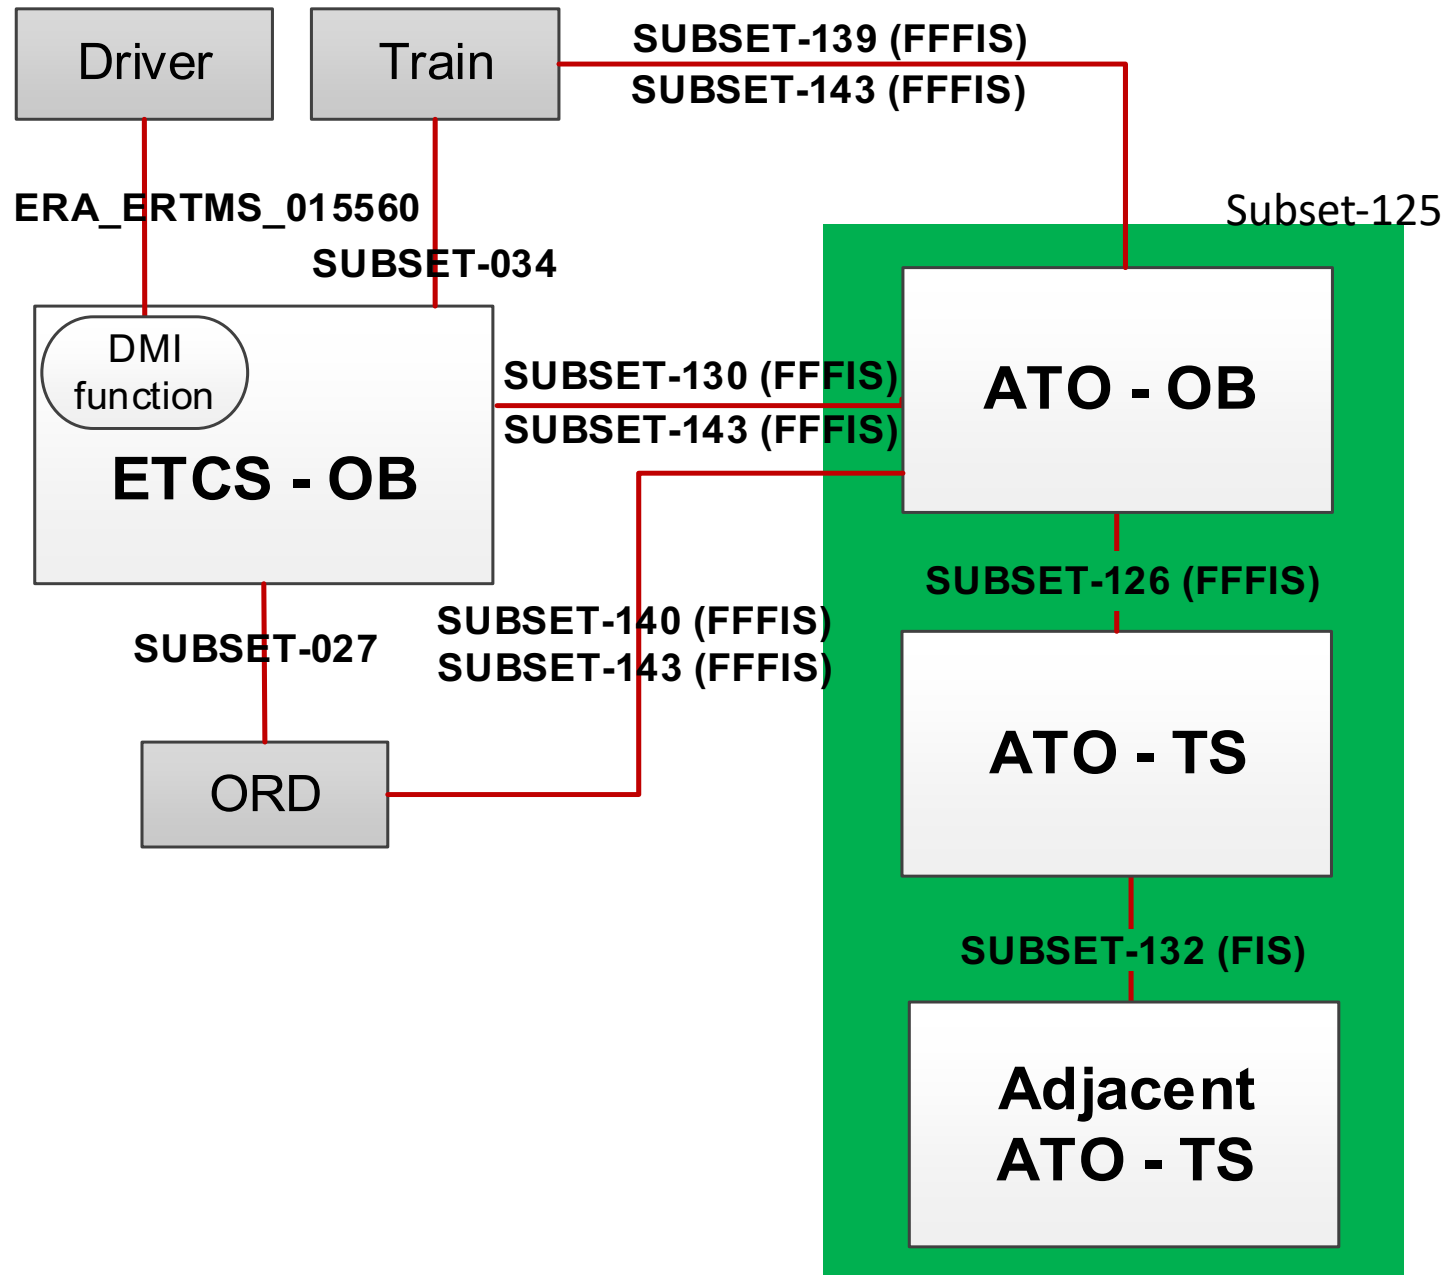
Driver

Train

SUBSET-139 (FFFIS)
SUBSET-143 (FFFIS)

ERA_ERTMS_015560

SUBSET-034

Subset-125

DMI function

ETCS - OB

SUBSET-130 (FFFIS)
SUBSET-143 (FFFIS)

ATO - OB

SUBSET-126 (FFFIS)

SUBSET-140 (FFFIS)
SUBSET-143 (FFFIS)

SUBSET-027

ATO - TS

ORD

SUBSET-132 (FIS)

Adjacent ATO - TS